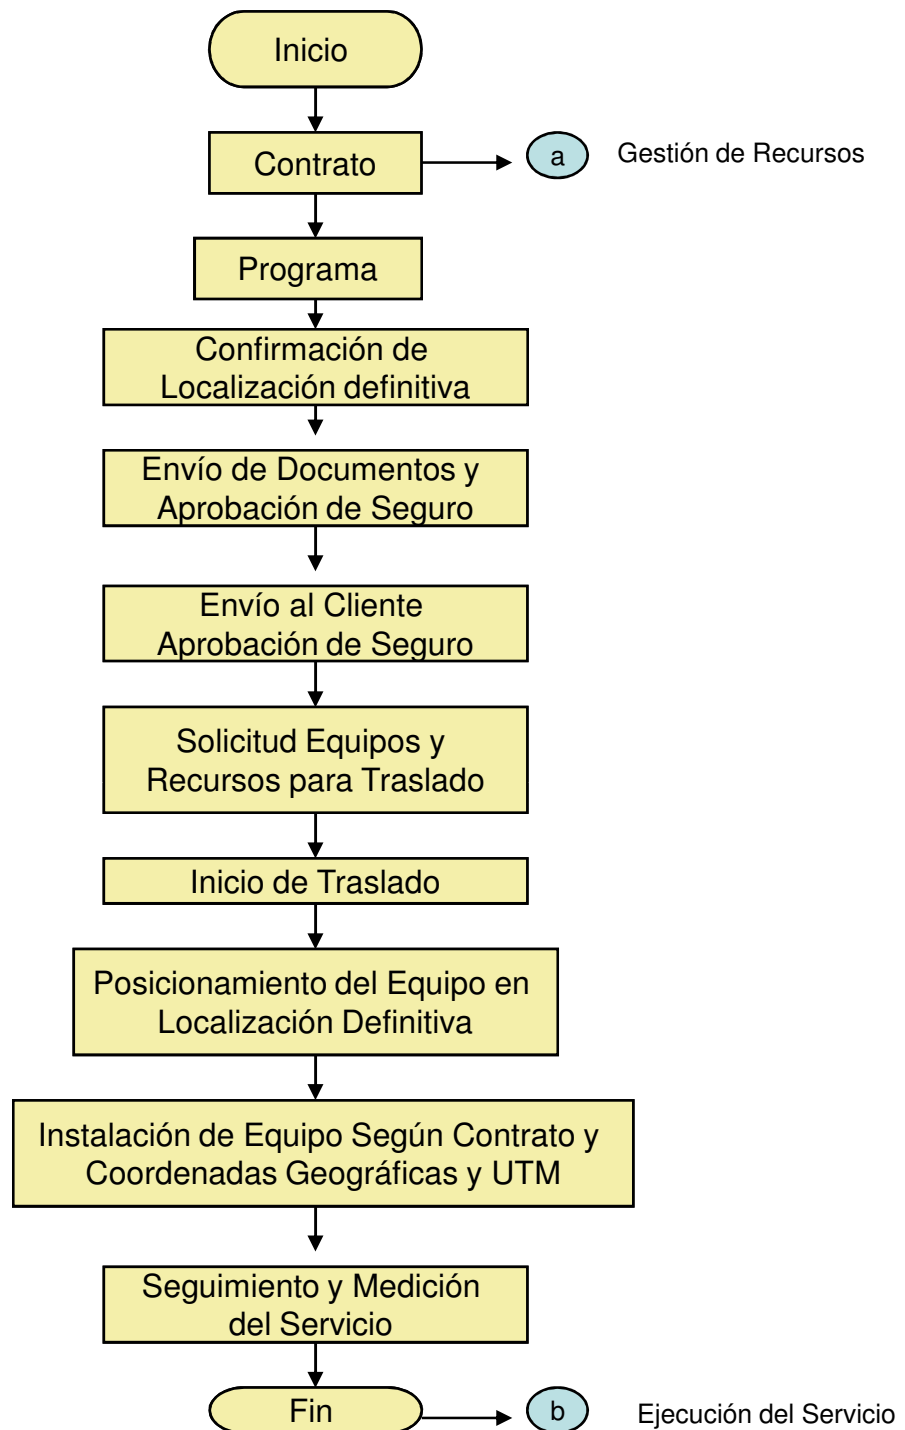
Inicio

Contrato

a

Gestión de Recursos

Programa

Confirmación de Localización definitiva

Envío de Documentos y Aprobación de Seguro

Envío al Cliente Aprobación de Seguro

Solicitud Equipos y Recursos para Traslado

Inicio de Traslado

Posicionamiento del Equipo en Localización Definitiva

Instalación de Equipo Según Contrato y Coordenadas Geográficas y UTM

Seguimiento y Medición del Servicio

Fin

b

Ejecución del Servicio